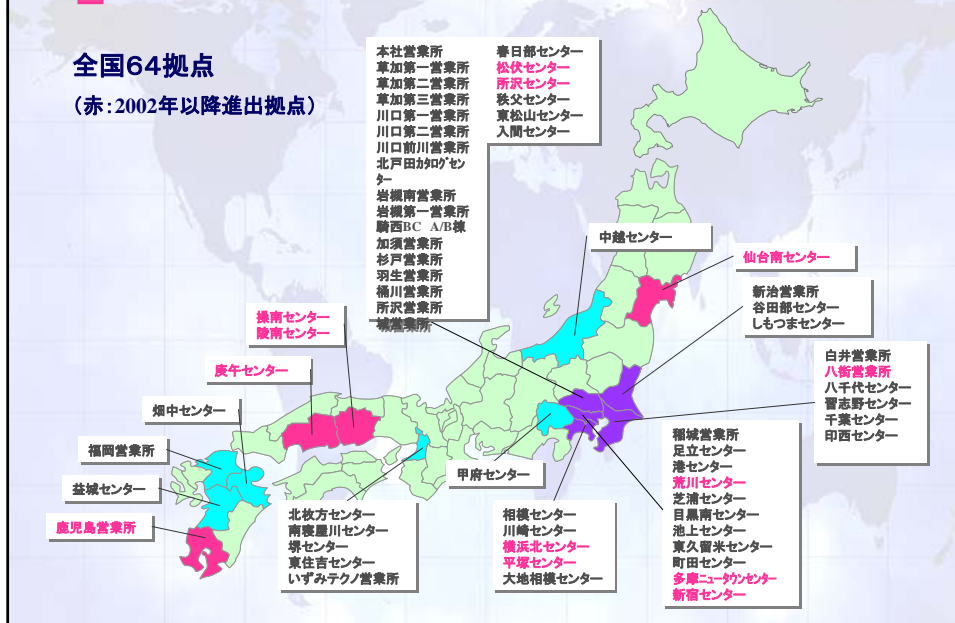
全国64拠点

（赤:2002年以降進出拠点）

本社営業所
草加第一営業所
草加第二営業所
草加第三営業所
川口第一営業所
川口第二営業所
川口前川営業所
北戸田カタログセンター
岩槻南営業所
岩槻第一営業所
騎西BC　A/B棟
加須営業所
杉戸営業所
羽生営業所
桶川営業所
所沢営業所
越谷営業所

春日部センター
松伏センター
所沢センター
秩父センター
東松山センター
入間センター

中越センター

仙台南センター

新治営業所
谷田部センター
しもつまセンター

白井営業所
八街営業所
八千代センター
習志野センター
千葉センター
印西センター

操南センター
陵南センター

庚午センター

畑中センター

福岡営業所

益城センター

鹿児島営業所

北枚方センター
南寝屋川センター
堺センター
東住吉センター
いずみテクノ営業所

甲府センター

相模センター
川崎センター
横浜北センター
平塚センター
大地相模センター

稲城営業所
足立センター
港センター
荒川センター
芝浦センター
目黒南センター
池上センター
東久留米センター
町田センター
多摩ニュータウンセンター
新宿センター